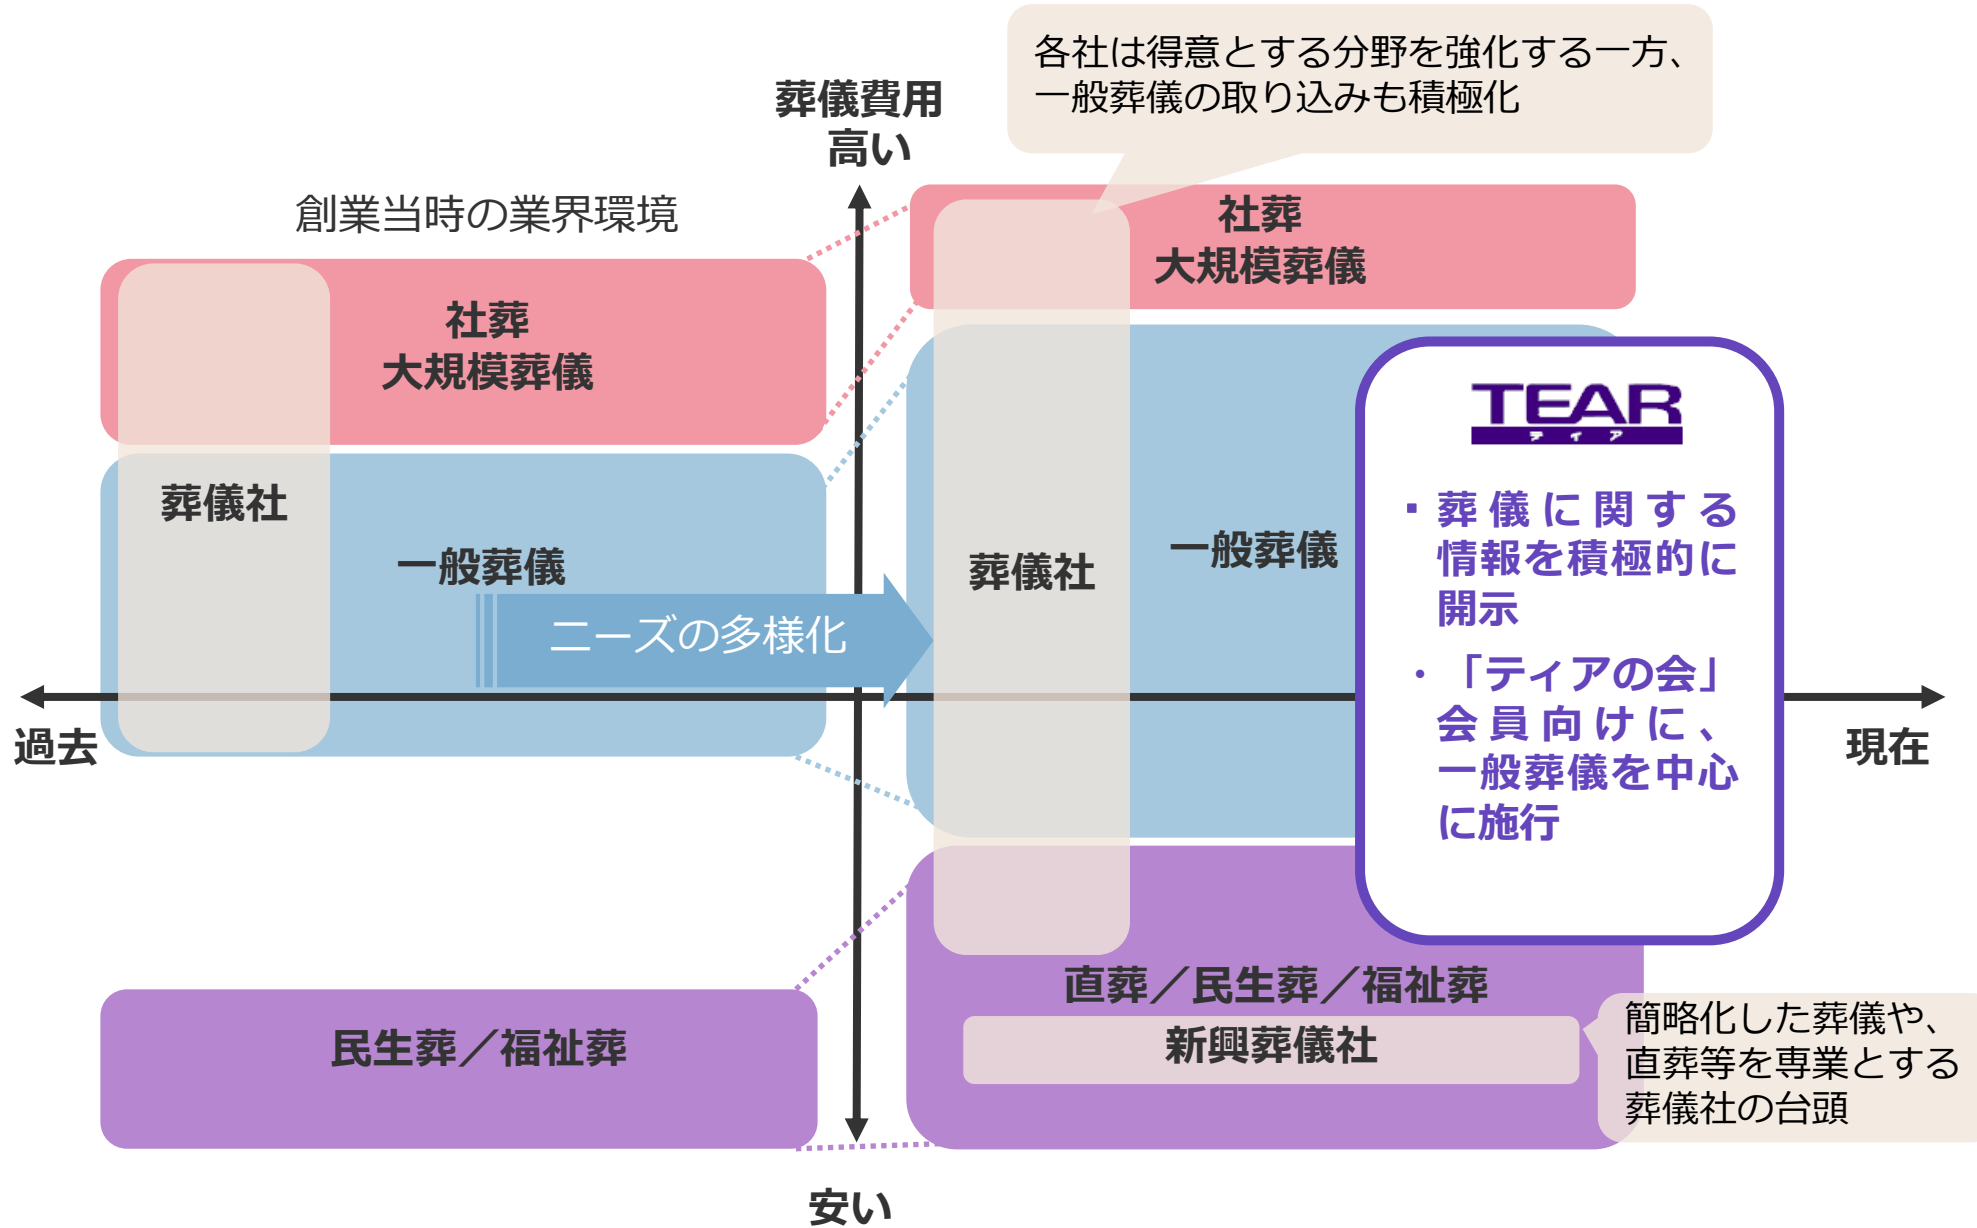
葬儀費用
高い

各社は得意とする分野を強化する一方、一般葬儀の取り込みも積極化

創業当時の業界環境

社葬
大規模葬儀

葬儀社

一般葬儀

ニーズの多様化

社葬
大規模葬儀

葬儀社

一般葬儀

TEAR
ティア

・葬儀に関する情報を積極的に開示

・「ティアの会」会員向けに、一般葬儀を中心に施行

過去

現在

民生葬／福祉葬

直葬／民生葬／福祉葬

新興葬儀社

簡略化した葬儀や、直葬等を専業とする葬儀社の台頭

安い